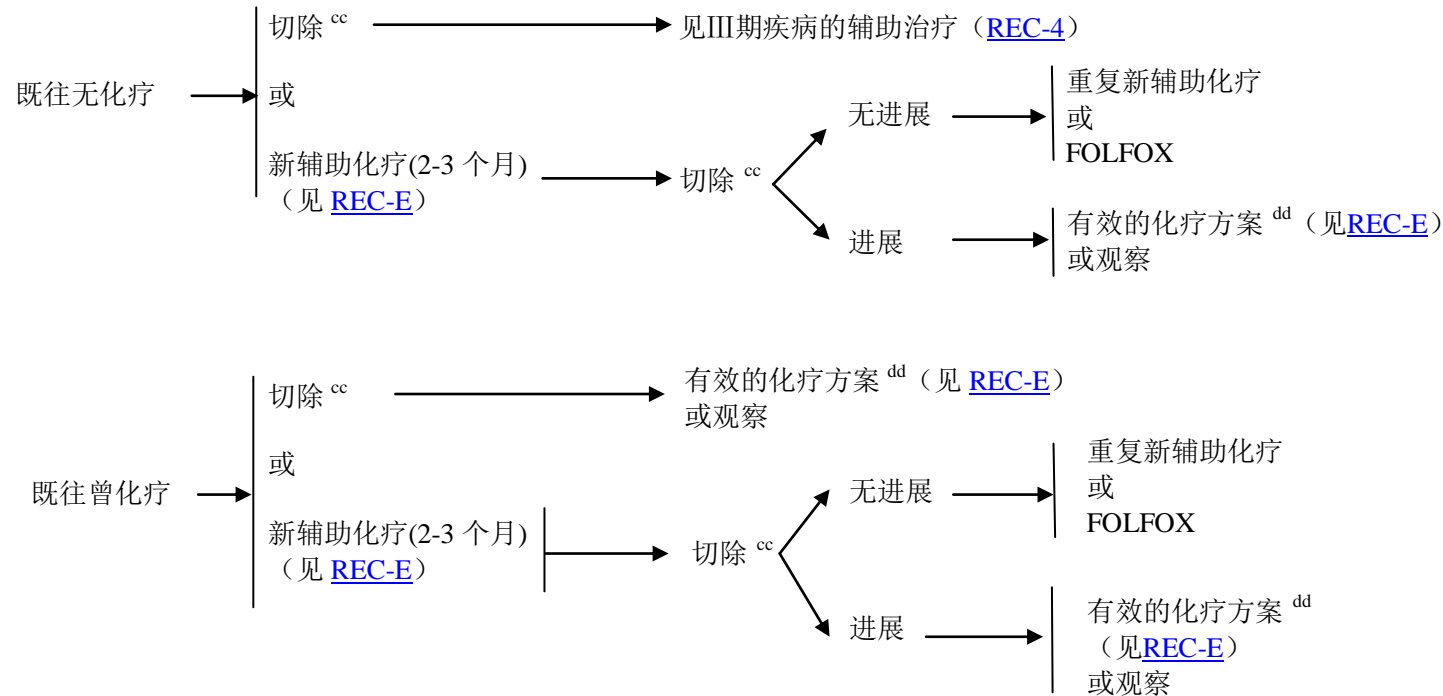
既往无化疗

切除 $^{cc}$

见III期疾病的辅助治疗（REC-4）

或

新辅助化疗(2-3 个月)（见 REC-E）

切除 $^{cc}$

无进展

重复新辅助化疗
或
FOLFOX

进展

有效的化疗方案 $^{dd}$（见REC-E）
或观察

既往曾化疗

切除 $^{cc}$

有效的化疗方案 $^{dd}$（见 REC-E）
或观察

或

新辅助化疗(2-3 个月)（见 REC-E）

切除 $^{cc}$

无进展

重复新辅助化疗
或
FOLFOX

进展

有效的化疗方案 $^{dd}$
（见REC-E）
或观察